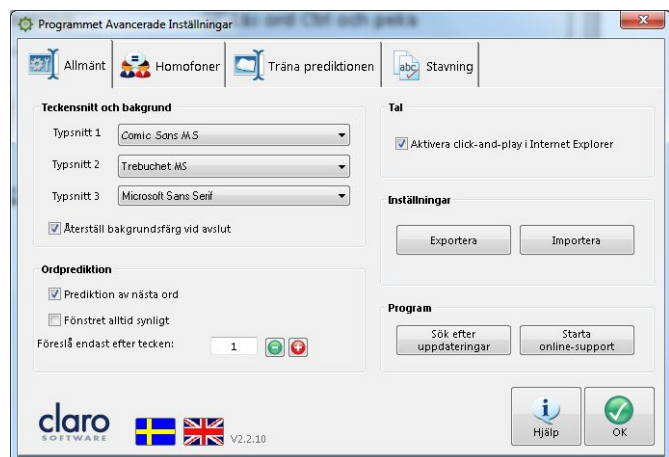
Programmet Avancerade Inställningar

Allmänt
Homofoner
Träna prediktionen
abc Stavning

Teckensnitt och bakgrund

Typsnitt 1 Comic Sans MS
Typsnitt 2 Trebuchet MS
Typsnitt 3 Microsoft Sans Serif

Återställ bakgrundsfärg vid avslut

Ordprediktion

Prediktion av nästa ord
Fönstret alltid synligt
Föreslå endast efter tecken: 1

Tal

Aktivera click-and-play i Internet Explorer

Inställningar

Exportera
Importera

Program

Sök efter uppdateringar
Starta online-support

claro SOFTWARE
V2.2.10

Hjälp
OK